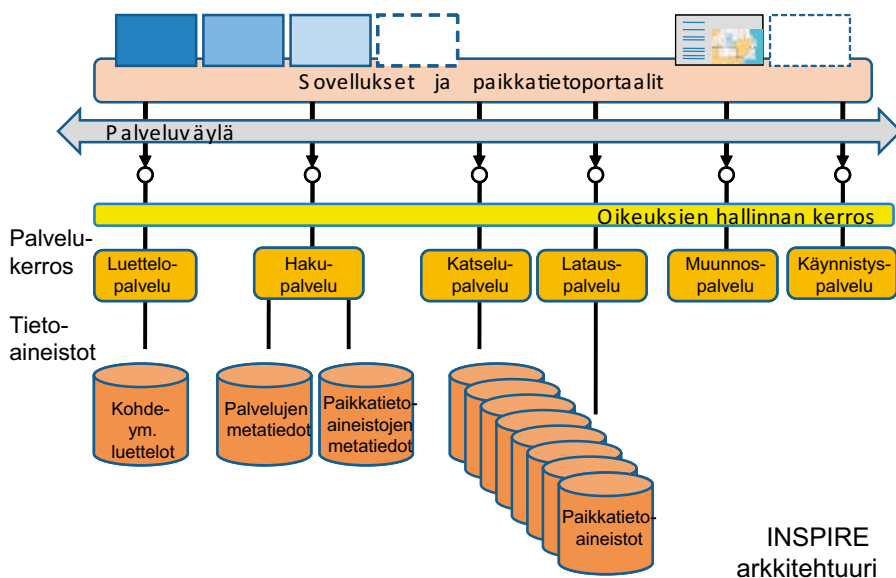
Sovellukset ja paikkatietoportaalit

Palveluväylä

Oikeuksien hallinnan kerros

Palvelukerros

Luettelopalvelu

Hakupalvelu

Katselupalvelu

Latauspalvelu

Muunnospalvelu

Käynnistyspalvelu

Tietoaineistot

Kohdeym. luettelot

Palvelujen metatiedot

Paikkatietoaineistojen metatiedot

Paikkatietoaineistot

INSPIRE arkkitehtuuri